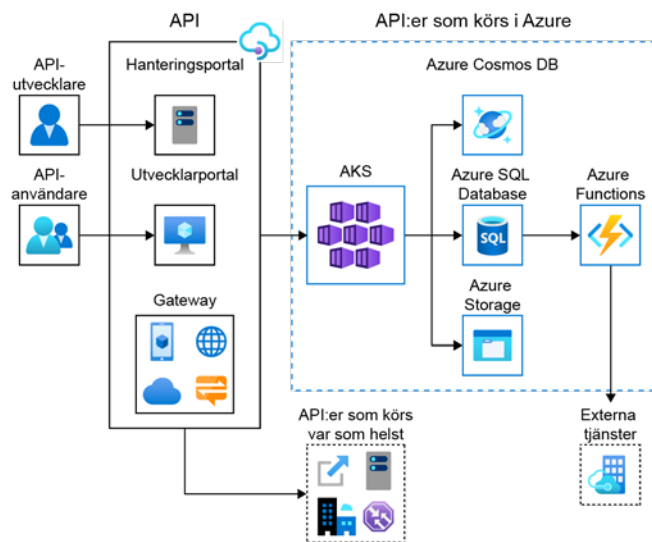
API

API:er som körs i Azure

API-utvecklare

Hanteringsportal

Azure Cosmos DB

API-användare

Utvecklarportal

AKS

Azure SQL Database

Azure Functions

SQL

Azure Storage

Gateway

API:er som körs var som helst

Externa tjänster